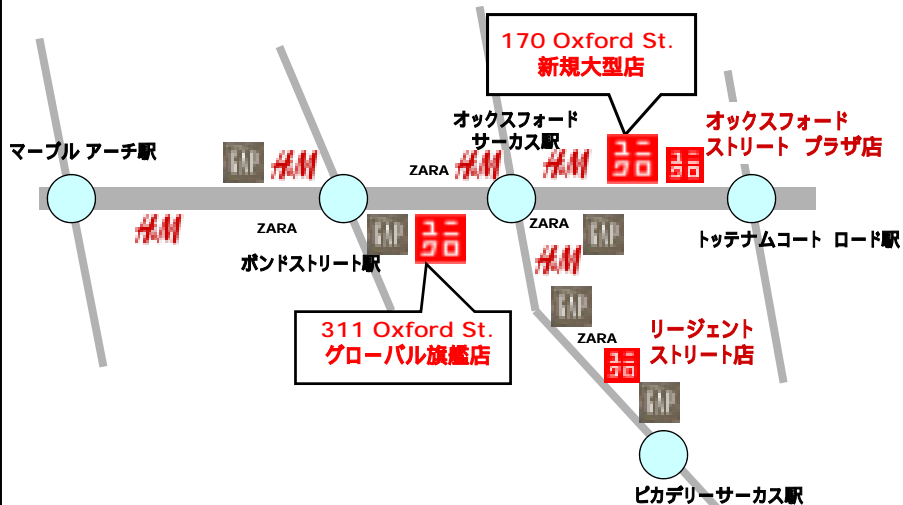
170 Oxford St.
新規大型店

オックスフォード
サーカス駅

オックスフォード
ストリート プラザ店

マーブル アーチ駅

GAP H&M

ZARA H&M

H&M ユニクロ ユニクロ

H&M

ZARA

GAP ユニクロ

ZARA GAP

ボンドストリート駅

H&M

トッテナムコート ロード駅

GAP

311 Oxford St.
グローバル旗艦店

ZARA

リージェント
ストリート店

ユニクロ

GAP

ピカデリーサーカス駅